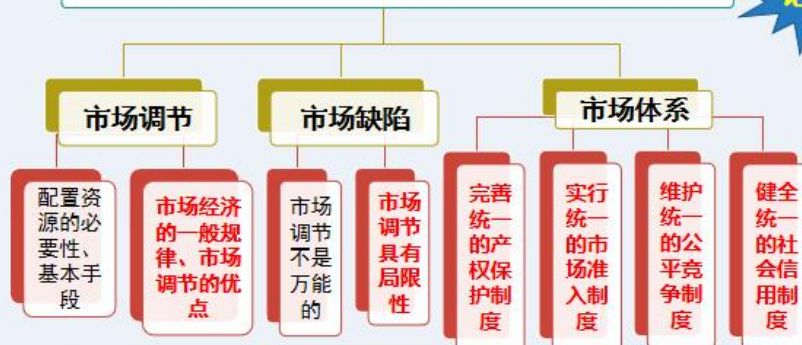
市场调节

配置资源的必要性、基本手段

市场经济的一般规律、市场调节的优点

市场缺陷

市场调节不是万能的

市场调节具有局限性

市场体系

完善统一的产权保护制度

实行统一的市场准入制度

维护统一的公平竞争制度

健全统一的社会信用制度